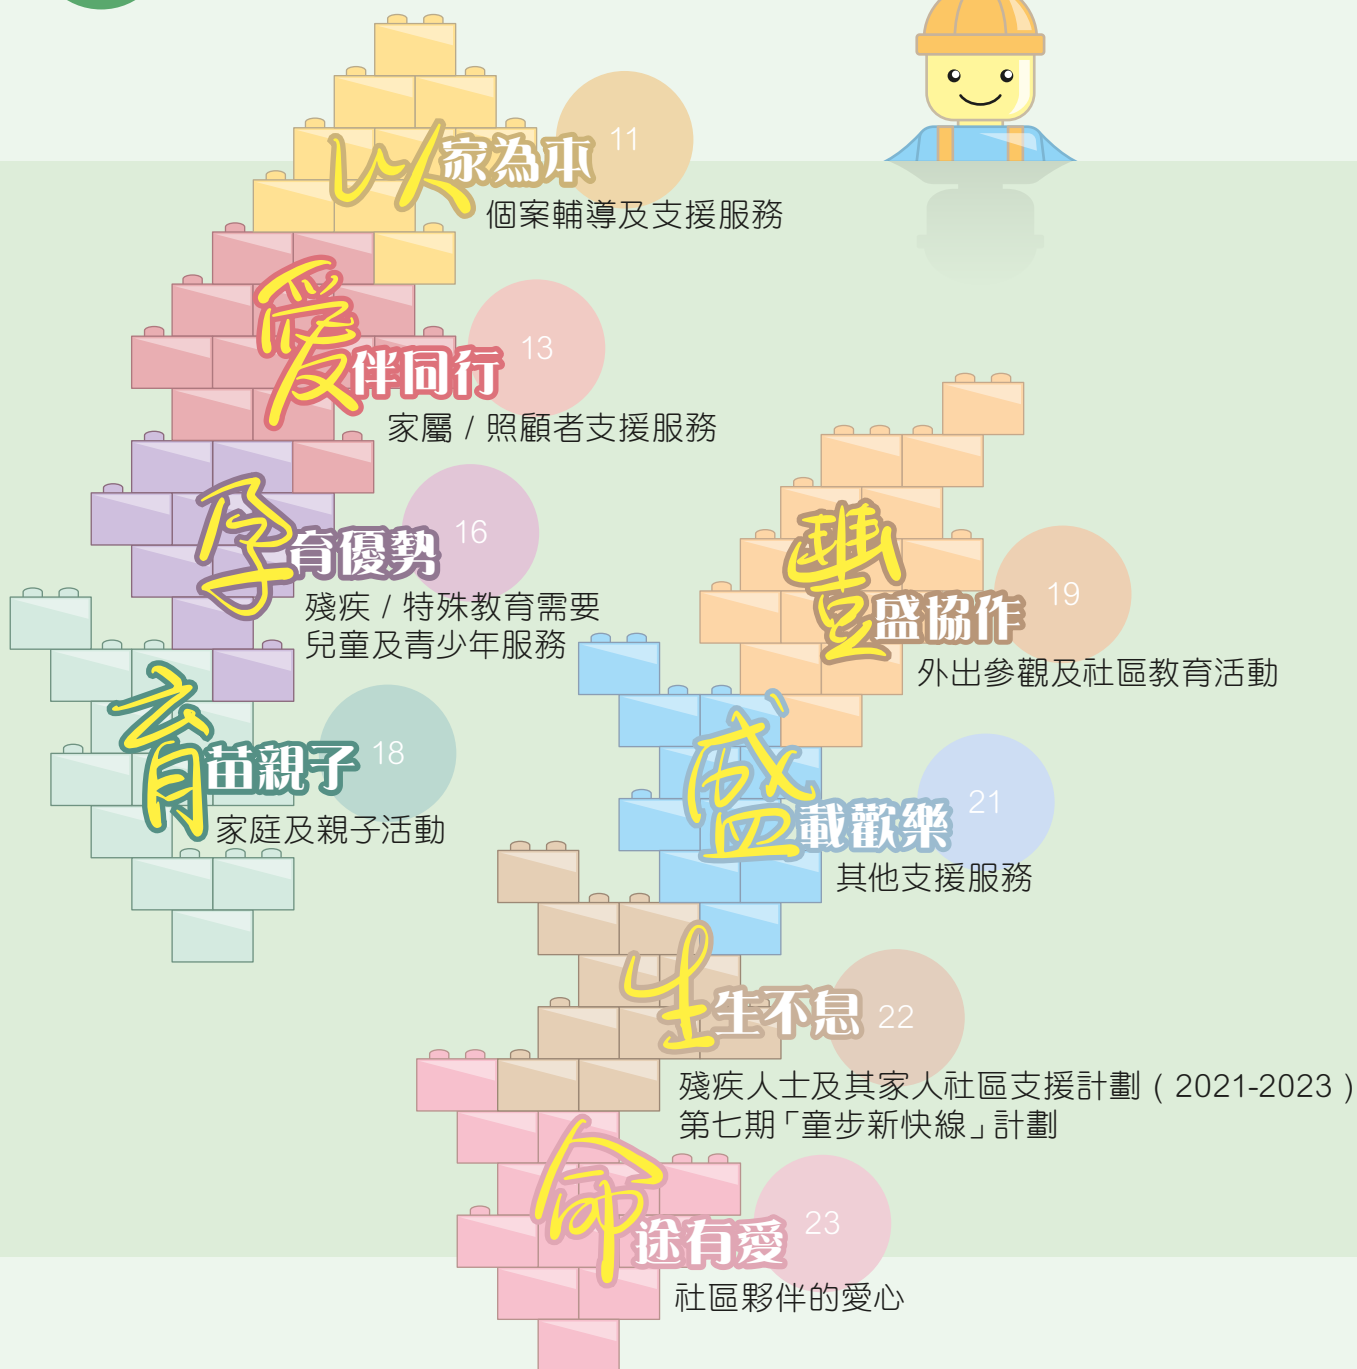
以家為本 11
個案輔導及支援服務

愛伴同行 13
家屬 / 照顧者支援服務

孕育優勢 16
殘疾 / 特殊教育需要兒童及青少年服務

育苗親子 18
家庭及親子活動

豐盛協作 19
外出參觀及社區教育活動

盛載歡樂 21
其他支援服務

生生不息 22
殘疾人士及其家人社區支援計劃（2021-2023）
第七期「童步新快線」計劃

命途有愛 23
社區夥伴的愛心